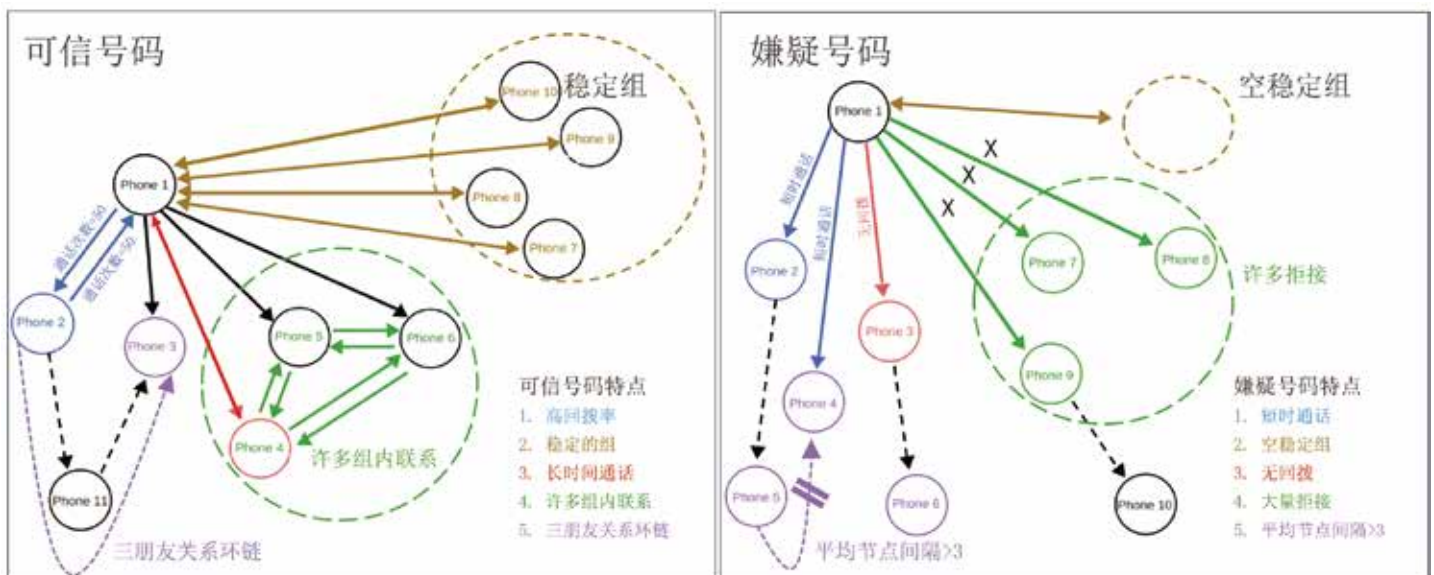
可信号码

稳定组

Phone 10
Phone 9
Phone 8
Phone 7
Phone 1
通话次数>50
通话次数>50
Phone 2
Phone 3
Phone 5
Phone 6
Phone 4
Phone 11

许多组内联系

三朋友关系环链

可信号码特点
1. 高回拨率
2. 稳定的组
3. 长时间通话
4. 许多组内联系
5. 三朋友关系环链

嫌疑号码

Phone 1

空稳定组

短时通话
短时通话
无回拨
X
X
X
Phone 2
Phone 7
Phone 8
许多拒接
Phone 3
Phone 4
Phone 9
Phone 5
Phone 6
Phone 10

平均节点间隔>3

嫌疑号码特点
1. 短时通话
2. 空稳定组
3. 无回拨
4. 大量拒接
5. 平均节点间隔>3